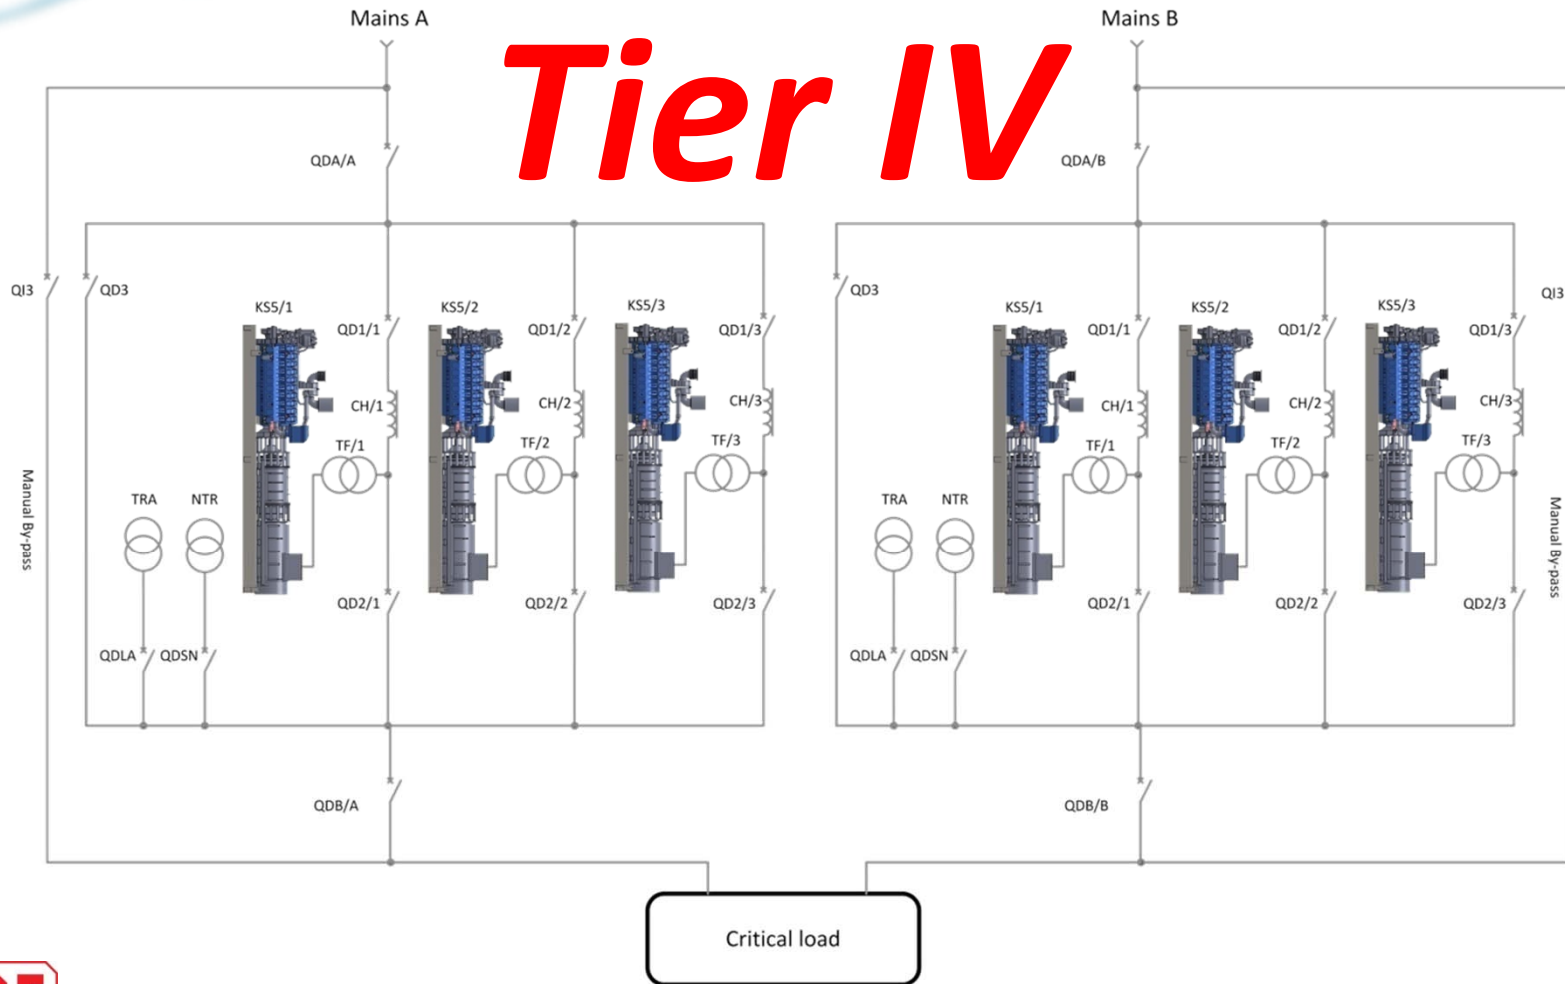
Mains A

Tier IV

Mains B

QDA/A

QDA/B

QI3

QD3

KS5/1

QD1/1

KS5/2

QD1/2

KS5/3

QD1/3

CH/1

CH/2

CH/3

TF/1

TF/2

TF/3

Manual By-pass

TRA

NTR

QD2/1

QD2/2

QD2/3

QDLA

QDSN

QD3

KS5/1

QD1/1

KS5/2

QD1/2

KS5/3

QD1/3

QI3

CH/1

CH/2

CH/3

TF/1

TF/2

TF/3

TRA

NTR

Manual By-pass

QD2/1

QD2/2

QD2/3

QDLA

QDSN

QDB/A

QDB/B

Critical load